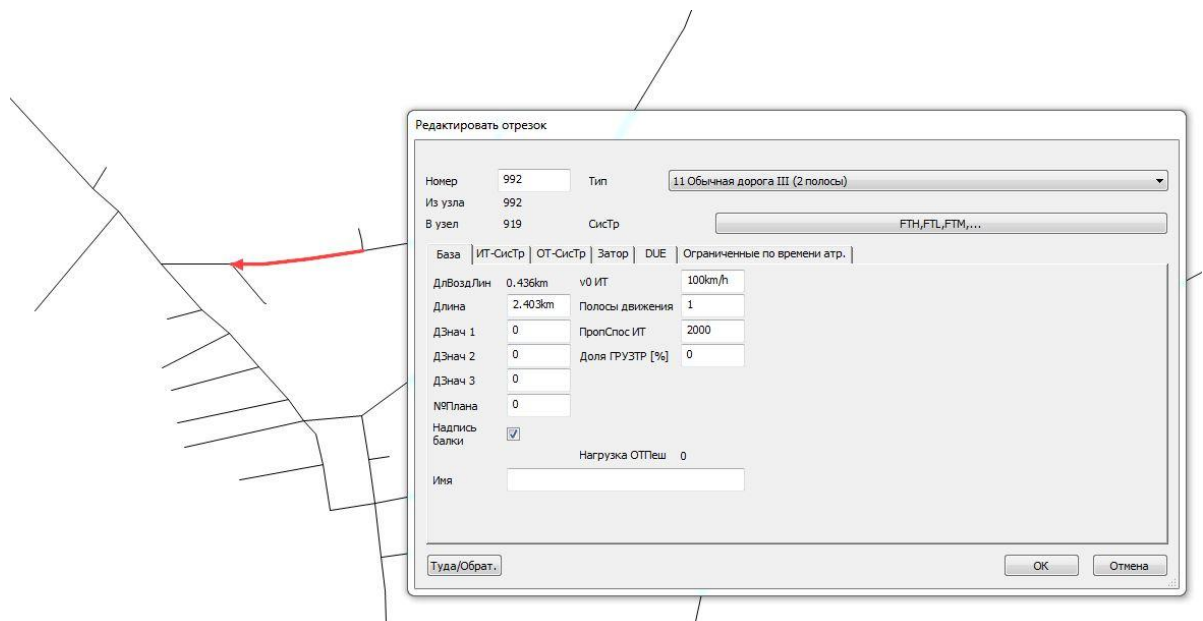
Редактировать отрезок

Номер 992
Тип 11 Обычная дорога III (2 полосы)
Из узла 992
В узел 919
СисТр FTH,FTL,FTM,...

База | ИТ-СисТр | ОТ-СисТр | Затор | DUE | Ограниченные по времени атр.

ДлВоздЛин 0.436km
v0 ИТ 100km/h
Длина 2.403km
Полосы движения 1
ДЗнач 1 0
ПропСпос ИТ 2000
ДЗнач 2 0
Доля ГРУЗТР [%] 0
ДЗнач 3 0
№Плана 0
Надпись балки
Нагрузка ОТПеш 0
Имя

Туда/Обрат.
OK
Отмена